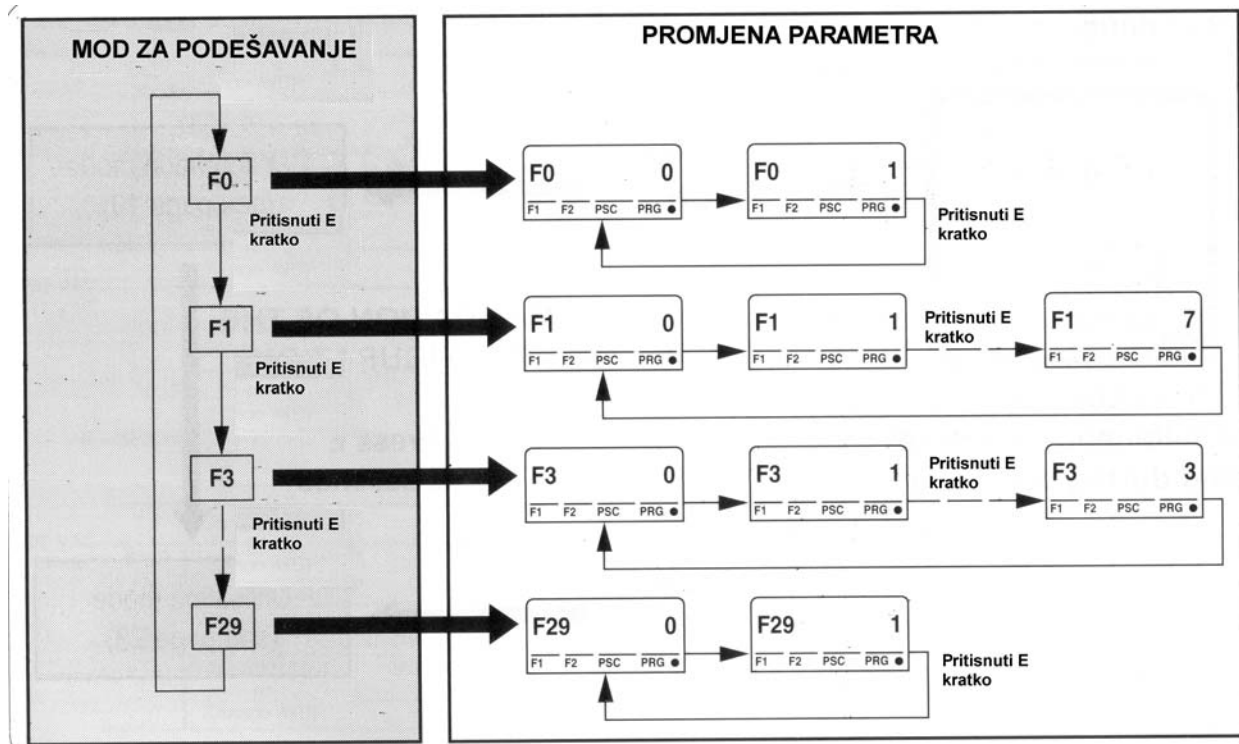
MOD ZA PODEŠAVANJE

F0

Pritisnuti E kratko

F1

Pritisnuti E kratko

F3

Pritisnuti E kratko

F29

PROMJENA PARAMETRA

F0 0
F1 F2 PSC PRG

F0 1
F1 F2 PSC PRG

Pritisnuti E kratko

F1 0
F1 F2 PSC PRG

F1 1
F1 F2 PSC PRG

Pritisnuti E kratko

F1 7
F1 F2 PSC PRG

F3 0
F1 F2 PSC PRG

F3 1
F1 F2 PSC PRG

Pritisnuti E kratko

F3 3
F1 F2 PSC PRG

F29 0
F1 F2 PSC PRG

F29 1
F1 F2 PSC PRG

Pritisnuti E kratko